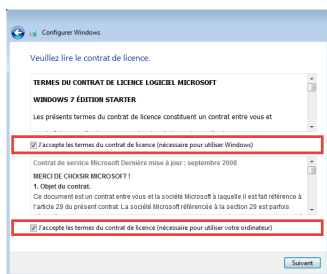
Configurer Windows

Veuillez lire le contrat de licence.

TERMES DU CONTRAT DE LICENCE LOGICIEL MICROSOFT

WINDOWS 7 ÉDITION STARTER

Les présents termes du contrat de licence constituent un contrat entre vous et

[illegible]

J'accepte les termes du contrat de licence (nécessaire pour utiliser Windows)

Contrat de service Microsoft Dernière mise à jour : septembre 2008

MERCI DE CHOISIR MICROSOFT !

1. Objet du contrat.

Ce document est un contrat entre vous et la société Microsoft à laquelle il est fait référence à l'article 29 du présent contrat. La société Microsoft référencée à la section 29 est parfois

J'accepte les termes du contrat de licence (nécessaire pour utiliser votre ordinateur)

Suivant